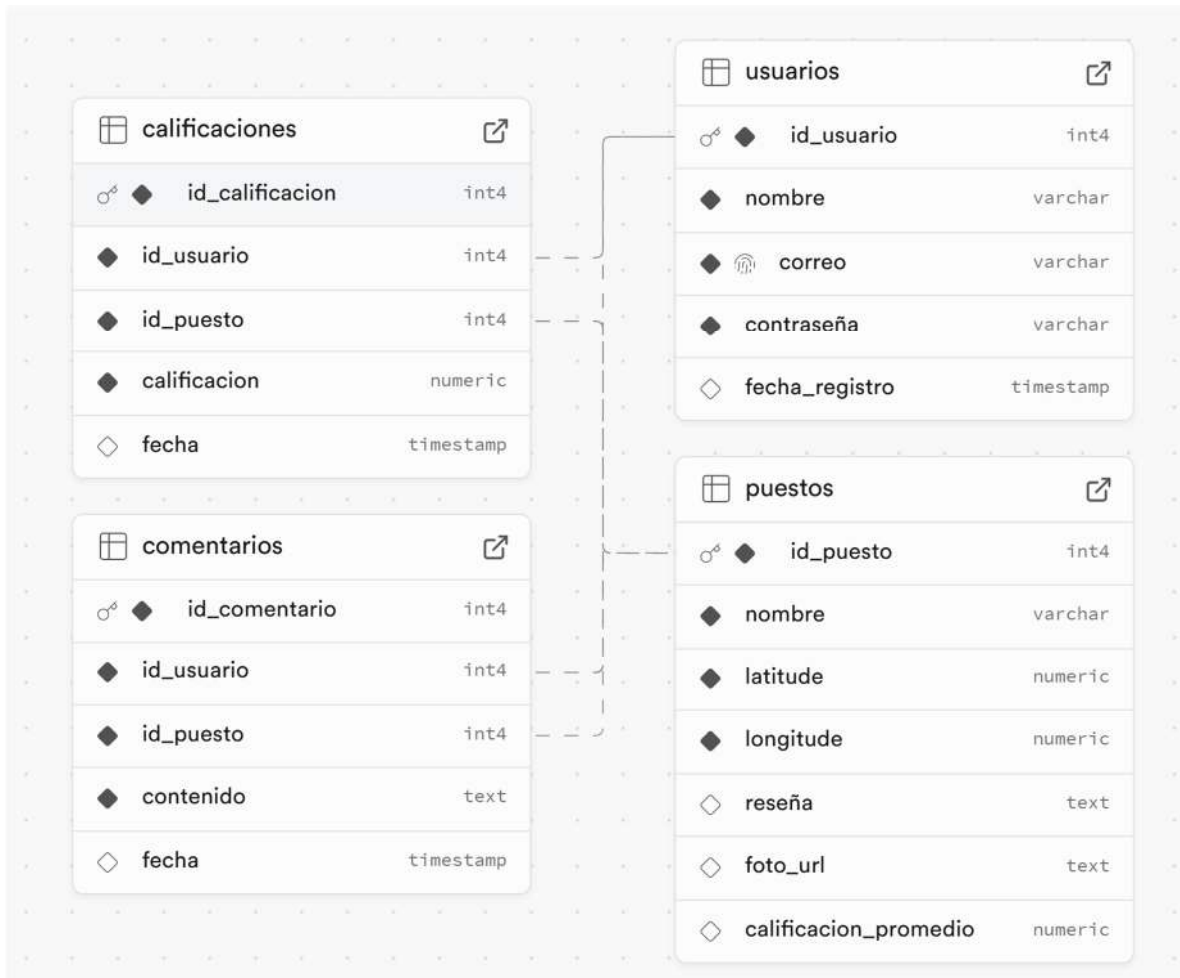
calificaciones

| | |
|---|---|
| id_calificacion | int4 |
| id_usuario | int4 |
| id_puesto | int4 |
| calificacion | numeric |
| fecha | timestamp |

comentarios

| | |
|---|---|
| id_comentario | int4 |
| id_usuario | int4 |
| id_puesto | int4 |
| contenido | text |
| fecha | timestamp |

usuarios

| | |
|---|---|
| id_usuario | int4 |
| nombre | varchar |
| correo | varchar |
| contraseña | varchar |
| fecha_registro | timestamp |

puestos

| | |
|---|---|
| id_puesto | int4 |
| nombre | varchar |
| latitude | numeric |
| longitude | numeric |
| reseña | text |
| foto_url | text |
| calificacion_promedio | numeric |